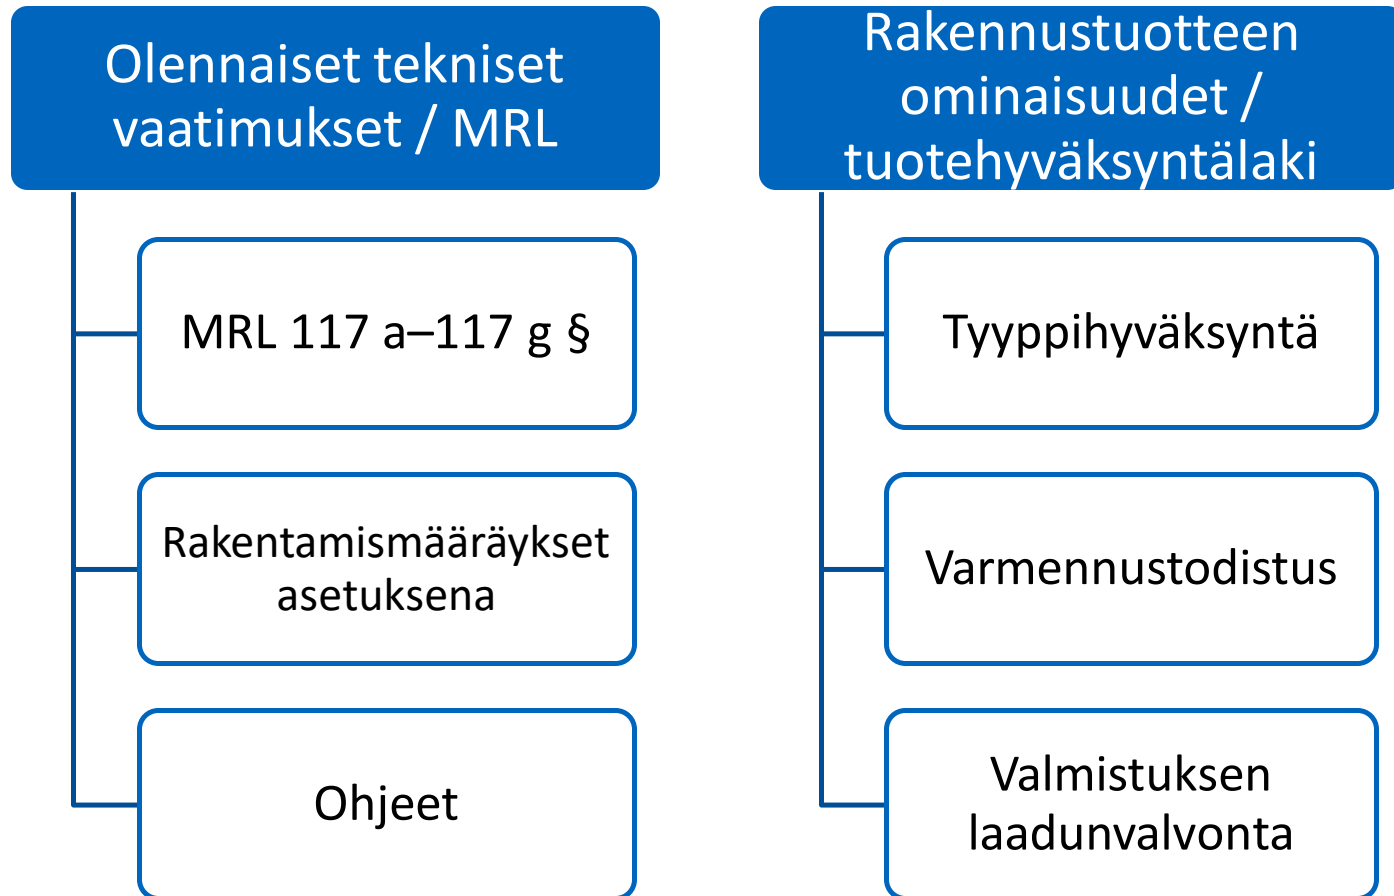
Olennaiset tekniset vaatimukset / MRL

MRL 117 a–117 g §

Rakentamismääräykset asetuksena

Ohjeet

Rakennustuotteen ominaisuudet / tuotehyväksyntälaki

Tyyppihyväksyntä

Varmennustodistus

Valmistuksen laadunvalvonta